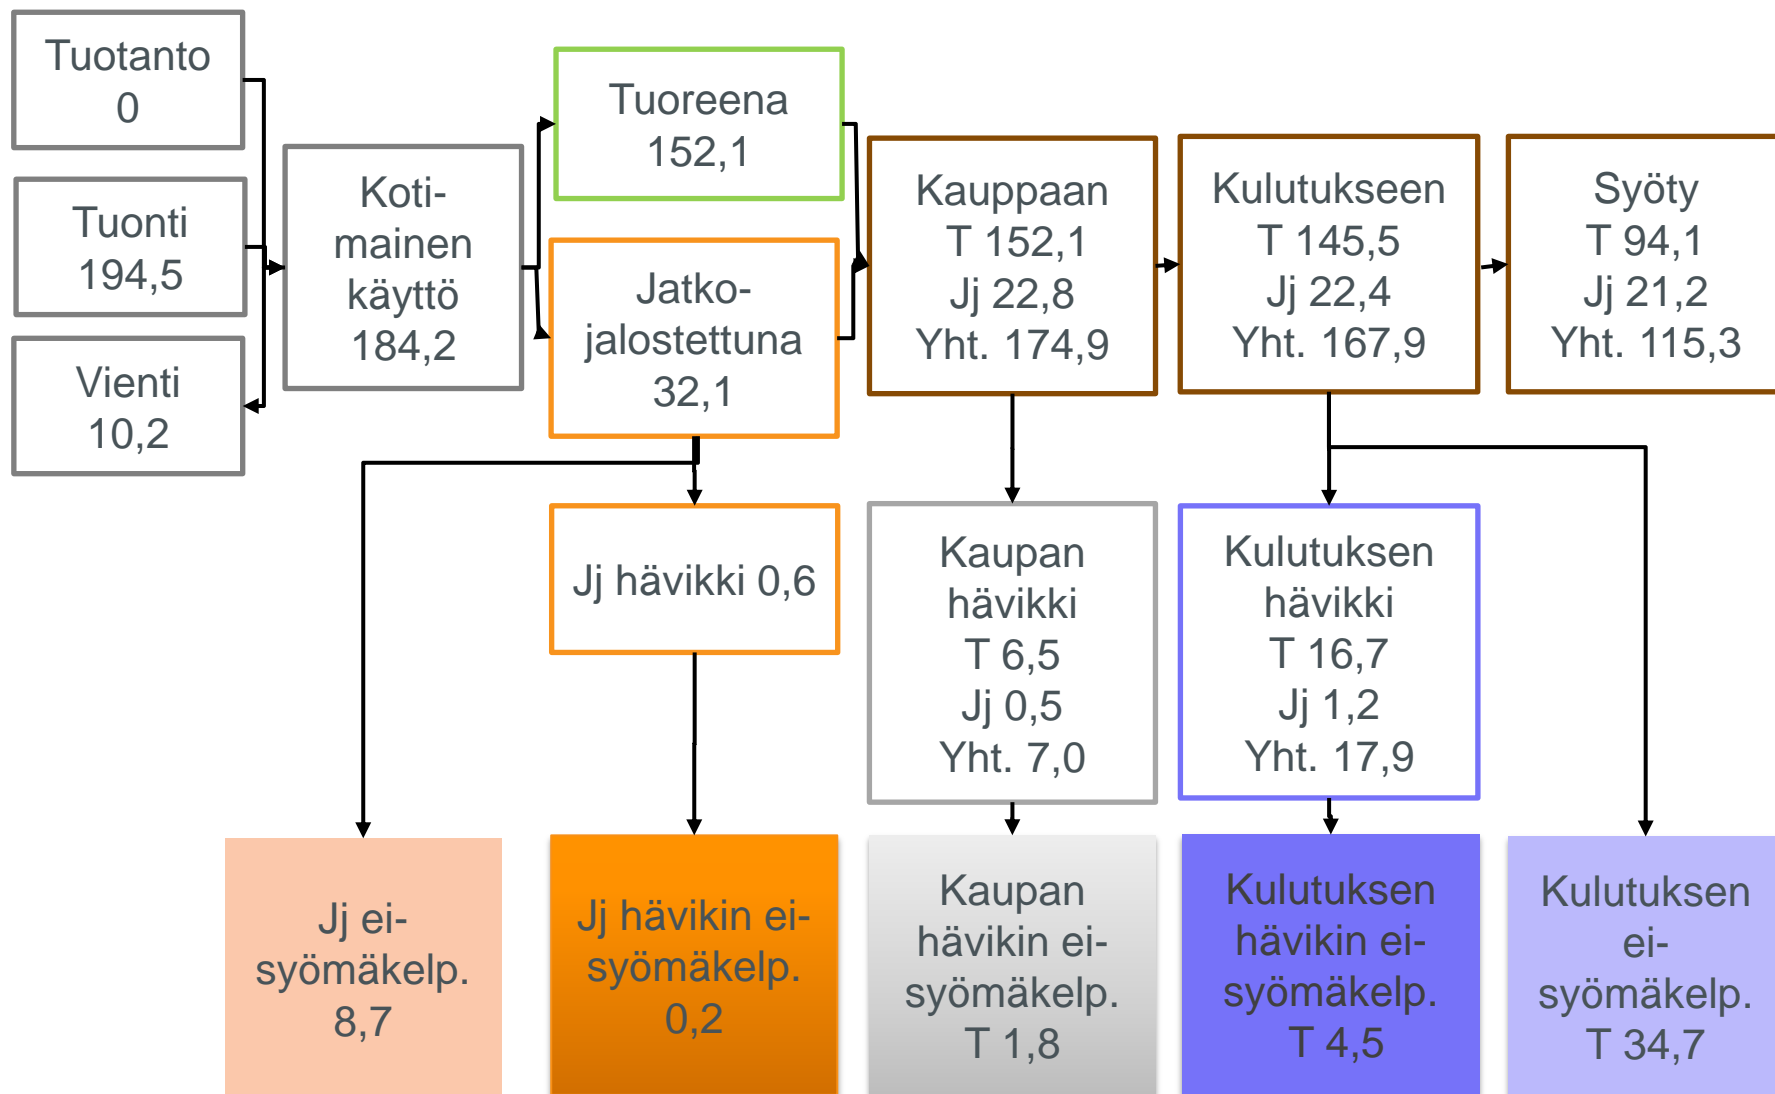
Tuotanto 0

Tuonti 194,5

Vienti 10,2

Kotimainen käyttö 184,2

Tuoreena 152,1

Jatkojalostettuna 32,1

Kauppaan T 152,1 Jj 22,8 Yht. 174,9

Kulutukseen T 145,5 Jj 22,4 Yht. 167,9

Syöty T 94,1 Jj 21,2 Yht. 115,3

Jj hävikki 0,6

Kaupan hävikki T 6,5 Jj 0,5 Yht. 7,0

Kulutuksen hävikki T 16,7 Jj 1,2 Yht. 17,9

Jj eisyömäkelp. 8,7

Jj hävikin eisyömäkelp. 0,2

Kaupan hävikin eisyömäkelp. T 1,8

Kulutuksen hävikin eisyömäkelp. T 4,5

Kulutuksen eisyömäkelp. T 34,7